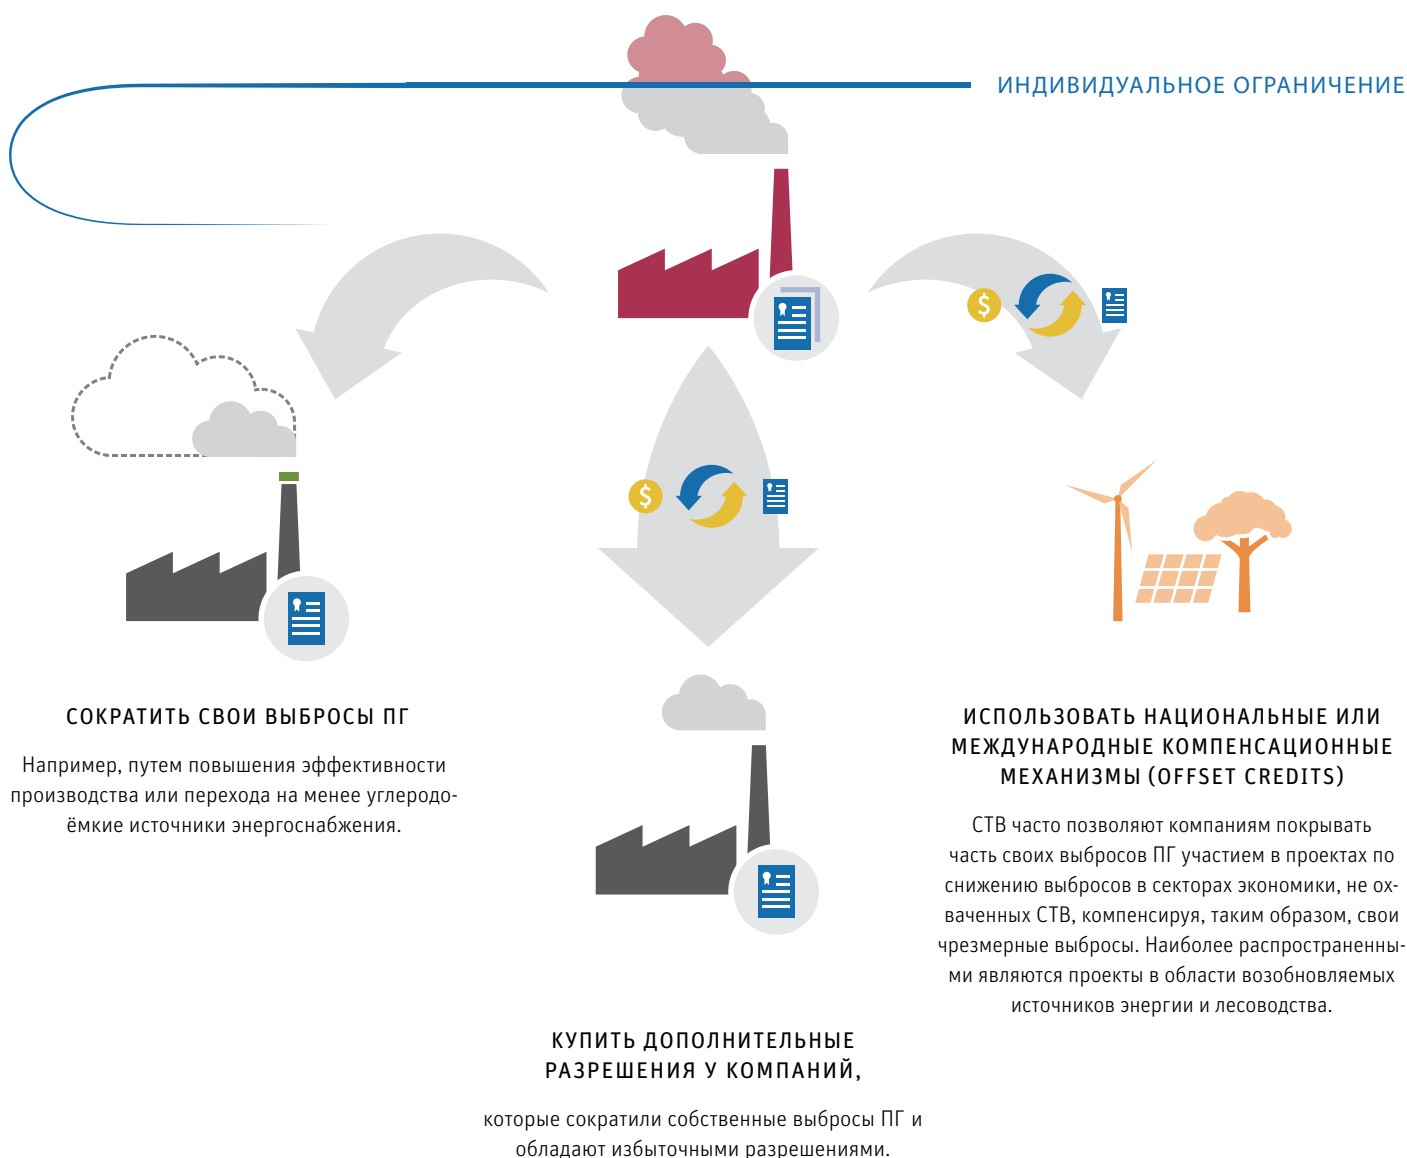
ИНДИВИДУАЛЬНОЕ ОГРАНИЧЕНИЕ

$

$

СОКРАТИТЬ СВОИ ВЫБРОСЫ ПГ

Например, путем повышения эффективности производства или перехода на менее углеродоёмкие источники энергоснабжения.

ИСПОЛЬЗОВАТЬ НАЦИОНАЛЬНЫЕ ИЛИ МЕЖДУНАРОДНЫЕ КОМПЕНСАЦИОННЫЕ МЕХАНИЗМЫ (OFFSET CREDITS)

СТВ часто позволяют компаниям покрывать часть своих выбросов ПГ участием в проектах по снижению выбросов в секторах экономики, не охваченных СТВ, компенсируя, таким образом, свои чрезмерные выбросы. Наиболее распространенными являются проекты в области возобновляемых источников энергии и лесоводства.

КУПИТЬ ДОПОЛНИТЕЛЬНЫЕ РАЗРЕШЕНИЯ У КОМПАНИЙ,

которые сократили собственные выбросы ПГ и обладают избыточными разрешениями.